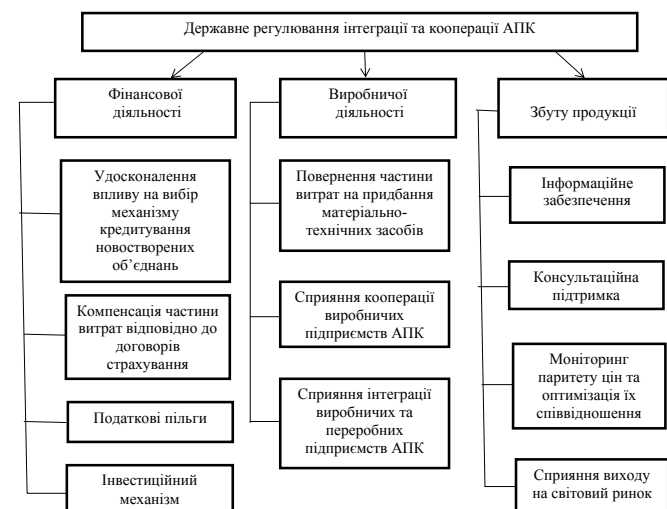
Державне регулювання інтеграції та кооперації АПК

Фінансової діяльності

Удосконалення впливу на вибір механізму кредитування новостворених об'єднань

Компенсація частини витрат відповідно до договорів страхування

Податкові пільги

Інвестиційний механізм

Виробничої діяльності

Повернення частини витрат на придбання матеріально-технічних засобів

Сприяння кооперації виробничих підприємств АПК

Сприяння інтеграції виробничих та переробних підприємств АПК

Збуту продукції

Інформаційне забезпечення

Консультаційна підтримка

Моніторинг паритету цін та оптимізація їх співвідношення

Сприяння виходу на світовий ринок